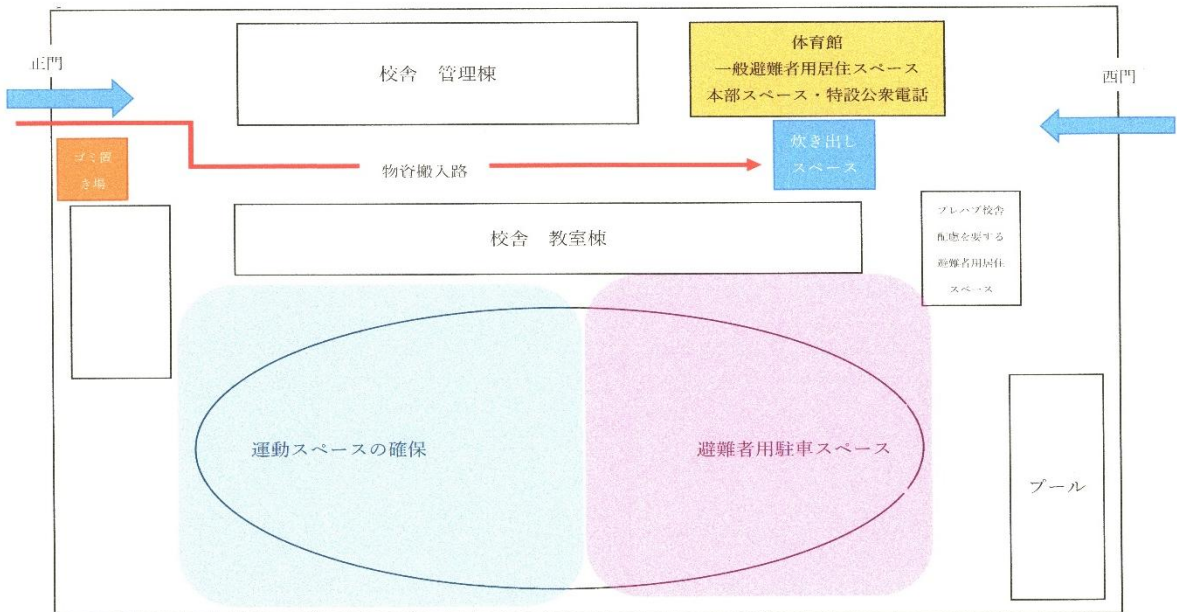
正門

校舎　管理棟

体育館
一般避難者用居住スペース
本部スペース・特設公衆電話

西門

ゴミ置き場

物資搬入路

炊き出しスペース

プレハブ校舎
配慮を要する
避難者用居住
スペース

校舎　教室棟

運動スペースの確保

避難者用駐車スペース

プール